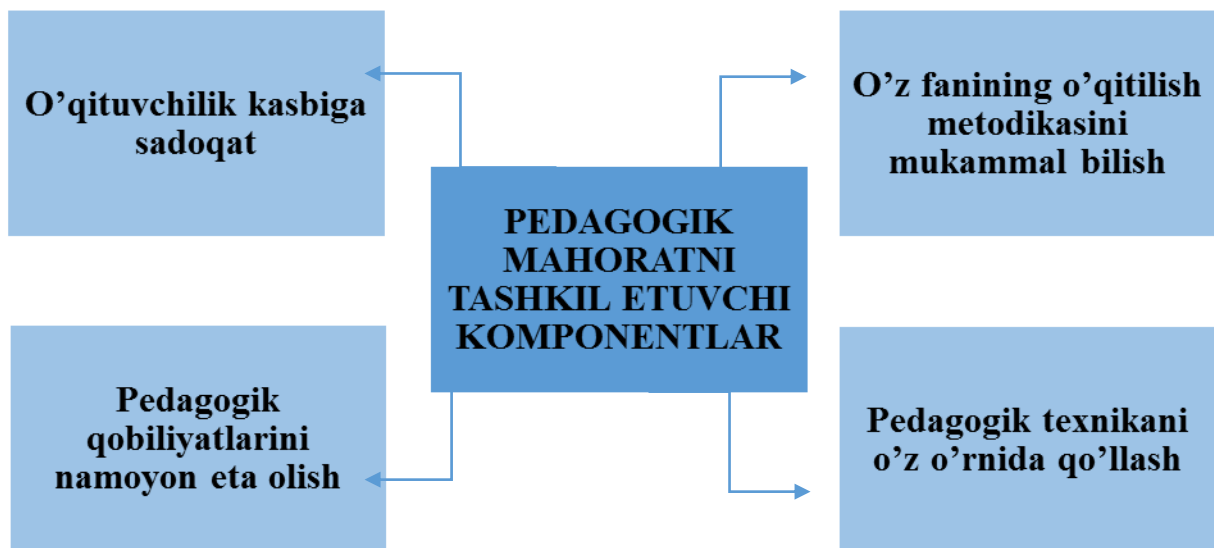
O’qituvchilik kasbiga sadoqat

O’z fanining o’qitilish metodikasini mukammal bilish

PEDAGOGIK MAHORATNI TASHKIL ETUVCHI KOMPONENTLAR

Pedagogik qobiliyatlarini namoyon eta olish

Pedagogik texnikani o’z o’rnida qo’llash